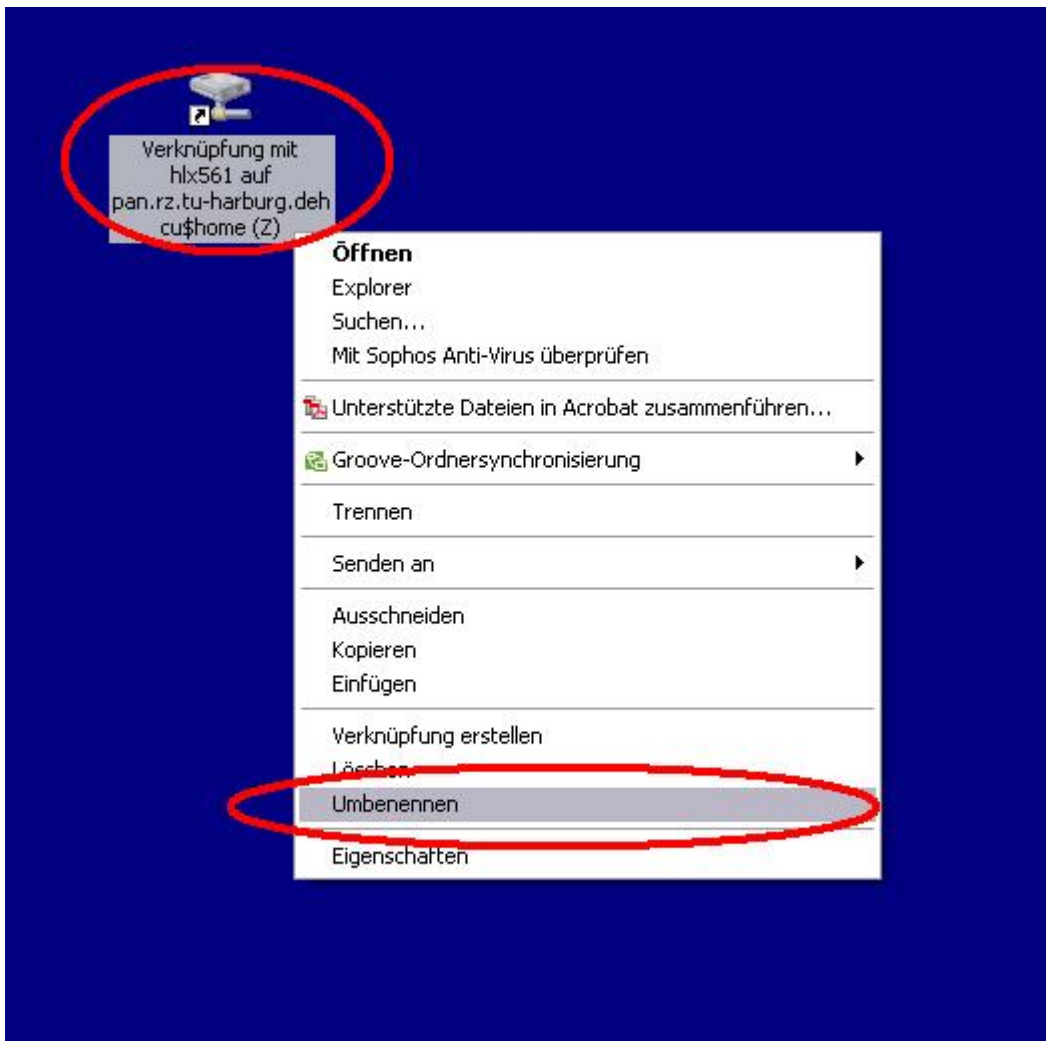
Verknüpfung mit hlx561 auf pan.rz.tu-harburg.dehcu$home (Z)

Öffnen
Explorer
Suchen...
Mit Sophos Anti-Virus überprüfen

Unterstützte Dateien in Acrobat zusammenführen...

Groove-Ordnersynchronisierung

Trennen

Senden an

Ausschneiden
Kopieren
Einfügen

Verknüpfung erstellen
Löschen
Umbenennen

Eigenschaften